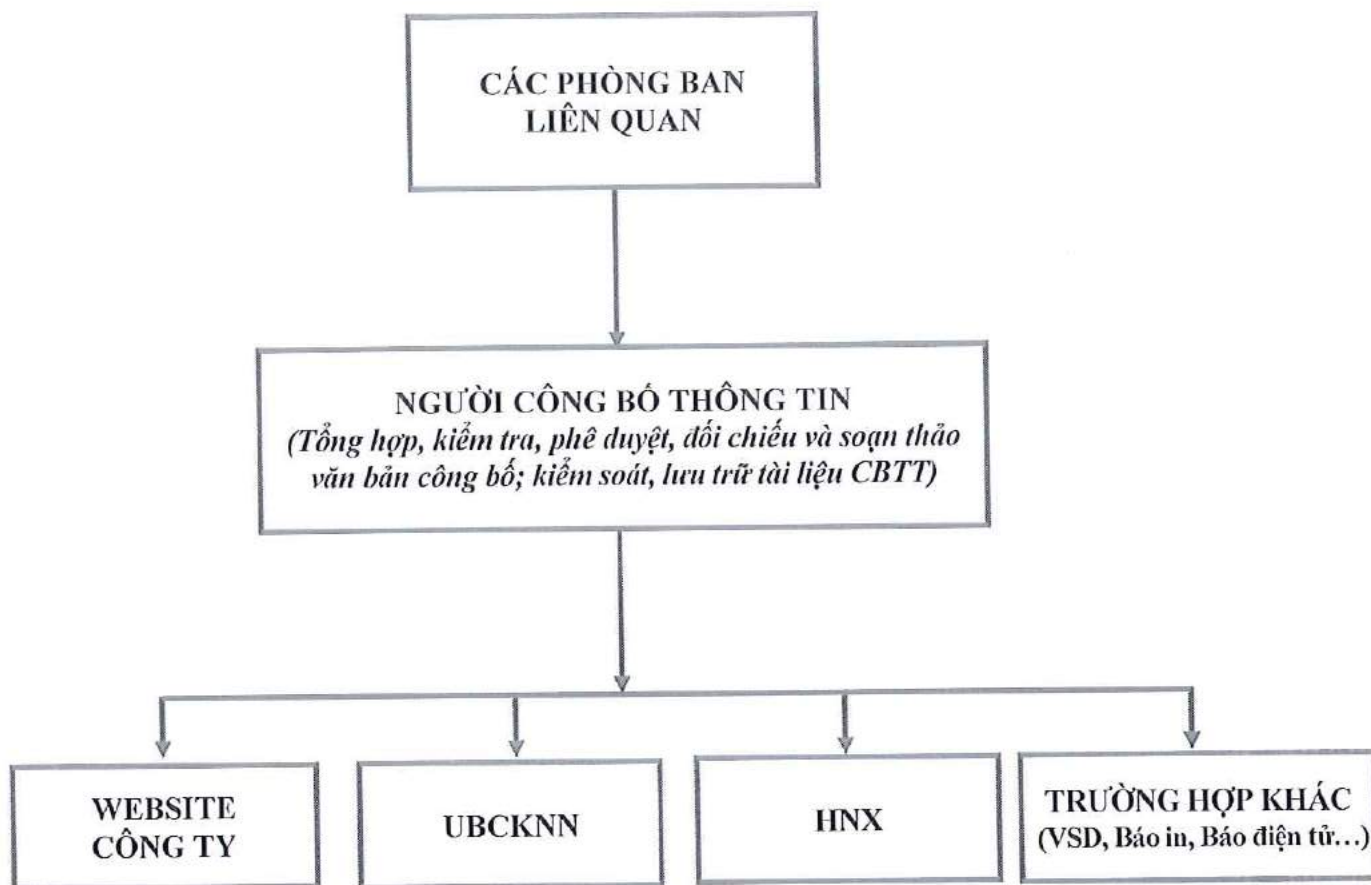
CÁC PHÒNG BAN LIÊN QUAN

NGƯỜI CÔNG BỐ THÔNG TIN
(Tổng hợp, kiểm tra, phê duyệt, đối chiếu và soạn thảo văn bản công bố; kiểm soát, lưu trữ tài liệu CBTT)

WEBSITE CÔNG TY

UBCKNN

HNX

TRƯỜNG HỢP KHÁC
(VSD, Báo in, Báo điện tử...)